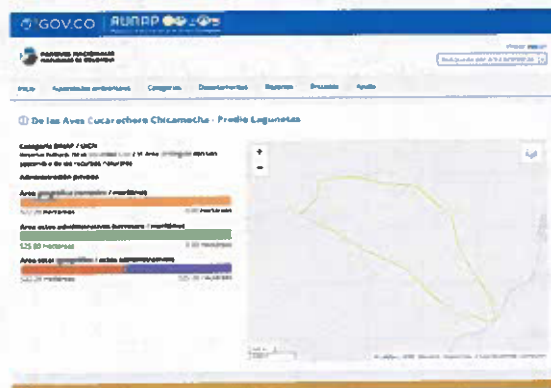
GOV.CO RUNAP

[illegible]

Inicio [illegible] Categorías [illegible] Reportes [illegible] Ayuda

De las Aves Cucarachero Chicamocha - Predio Lagunetas

Categoría SINAP / UICN

Administración privada

Área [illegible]

Área total administrada

525.80 hectáreas

Área total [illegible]

+
-